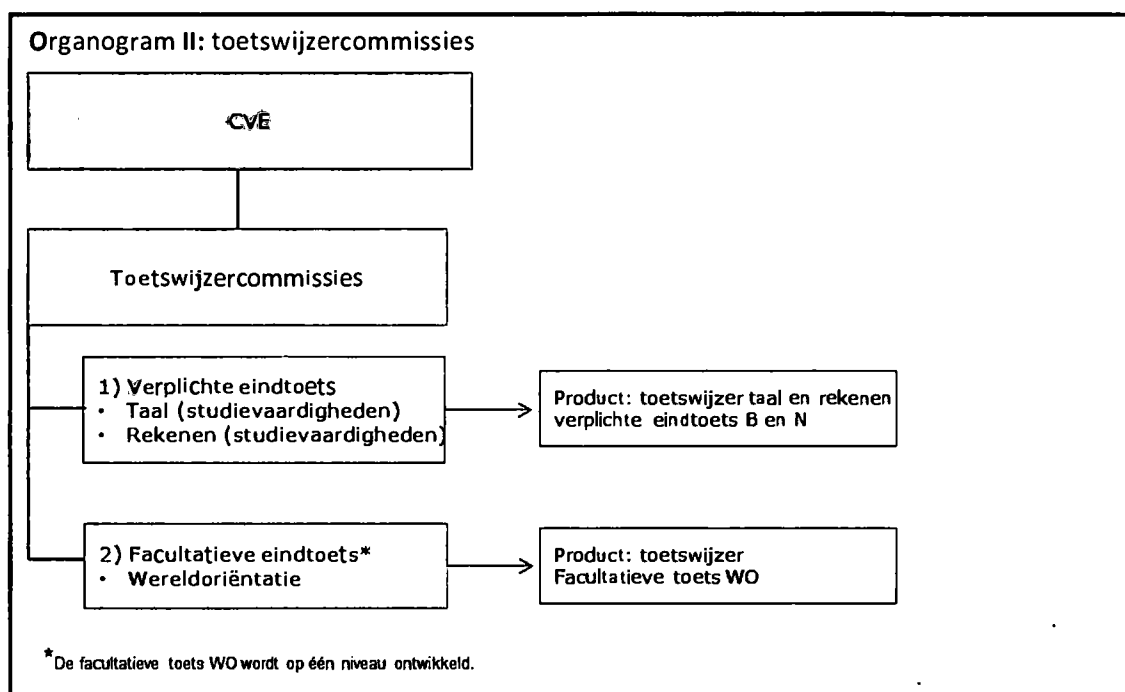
Organogram II: toetswijzercommissies

CVE

Toetswijzercommissies

1) Verplichte eindtoets
• Taal (studievaardigheden)
• Rekenen (studievaardigheden)

Product: toetswijzer taal en rekenen verplichte eindtoets B en N

2) Facultatieve eindtoets*
• Wereldoriëntatie

Product: toetswijzer Facultatieve toets WO

*De facultatieve toets WO wordt op één niveau ontwikkeld.